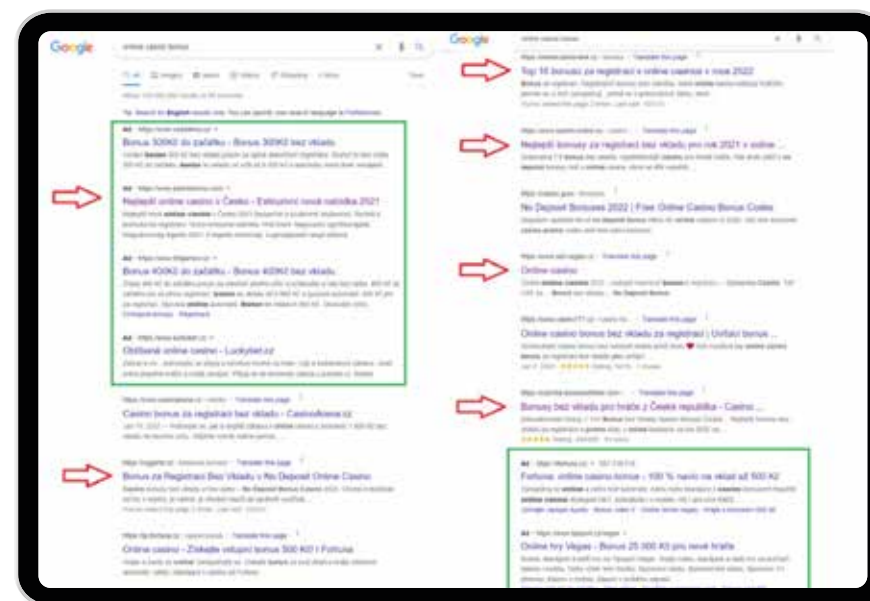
Google

online casino bonus

Ad

Bonus 300Kč do začátku - Bonus 300Kč bez vkladu

Ad

Nejlepší online casino v Česku - Exkluzivní nová nabídka 2021

Ad

Bonus 400Kč do začátku - Bonus 400Kč bez vkladu

Ad

Oblíbené online casino - Luckybet.cz

Casino bonus za registraci bez vkladu - CasinoArena.cz

Bonus za Registraci Bez Vkladu v No Deposit Online Casino

Online casino - Získejte vstupní bonus 500 Kč | Fortuna

Google

online casino bonus

Top 10 bonusů za registraci v online casinech v roce 2022

Nejlepší bonusy za registraci bez vkladu pro rok 2021 v online ...

No Deposit Bonuses 2022 | Free Online Casino Bonus Codes

Online casino

Online casino bonus bez vkladu za registraci | Uvítací bonus ...

Bonusy bez vkladu pro hráče z České republiky - Casino ...

Ad

Fortuna: online casino bonus - 100 % navíc na vklad až 500 Kč

Ad

Online hry Vegas - Bonus 25 000 Kč pro nové hráče